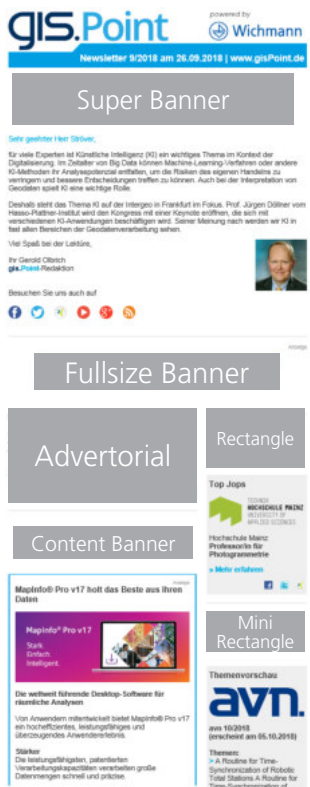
gis.Point

powered by Wichmann

Newsletter 9/2018 am 26.09.2018 | www.gisPoint.de

Super Banner

Sehr geehrter Herr Strüver,

für viele Experten ist Künstliche Intelligenz (KI) ein wichtiges Thema im Kontext der Digitalisierung. Im Zeitalter von Big Data können Machine-Learning-Verfahren oder andere KI-Methoden ihr Analysepotenzial entfalten, um die Risiken des eigenen Handelns zu verringern und bessere Entscheidungen treffen zu können. Auch bei der Interpretation von Geodaten spielt KI eine wichtige Rolle.

Deshalb steht das Thema KI auf der Intergeo in Frankfurt im Fokus. Prof. Jürgen Döllner vom Hasso-Plattner-Institut wird den Kongress mit einer Keynote eröffnen, die sich mit verschiedenen KI-Anwendungen beschäftigen wird. Seiner Meinung nach werden wir KI in fast allen Bereichen der Geodatenverarbeitung sehen.

Viel Spaß bei der Lektüre,

Ihr Gerold Olbrich
gis.Point-Redaktion

Besuchen Sie uns auch auf

Anzeige

Fullsize Banner

Advertorial

Rectangle

Top Jops

TECHNISCHE HOCHSCHULE MAINZ UNIVERSITY OF APPLIED SCIENCES

Hochschule Mainz: Professor/in für Photogrammetrie

» Mehr erfahren

Content Banner

Anzeige

MapInfo® Pro v17 holt das Beste aus Ihren Daten

MapInfo® Pro v17
Stark. Einfach. Intelligent.

Die weltweit führende Desktop-Software für räumliche Analysen

Von Anwendern mitentwickelt bietet MapInfo® Pro v17 ein hocheffizientes, leistungsfähiges und überzeugendes Anwendererlebnis.

Stärker
Die leistungsfähigen, patentierten Verarbeitungskapazitäten verarbeiten große Datenmengen schnell und präzise.

Mini Rectangle

Themenvorschau

avn.

avn 10/2018
(erscheint am 05.10.2018)

Themen:
> A Routine for Time-Synchronization of Robotic Total Stations A Routine for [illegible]